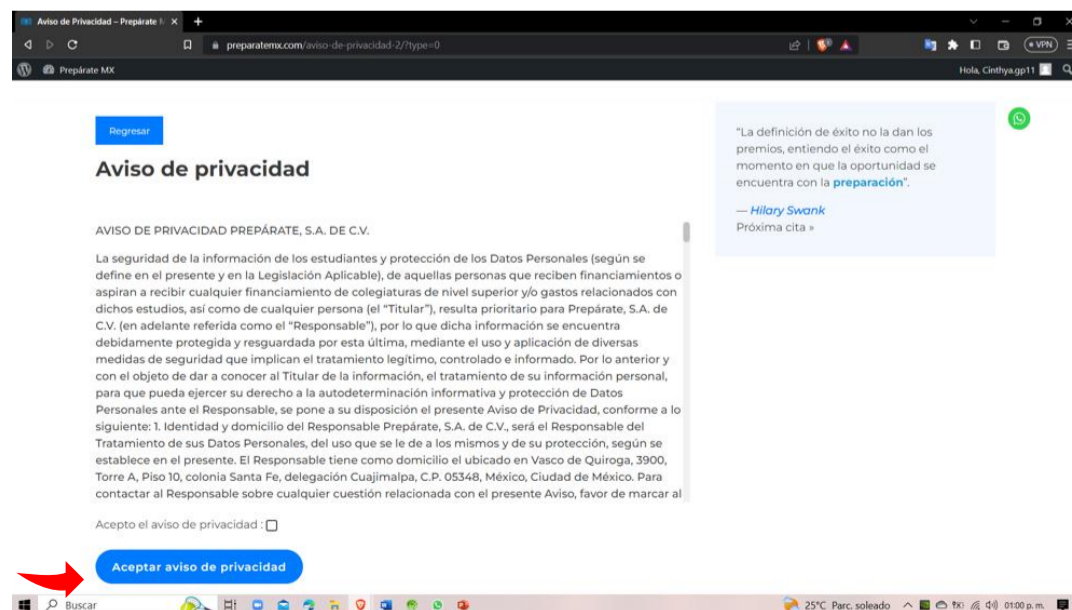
Aviso de Privacidad – Prepárate M ×
+
preparatemx.com/aviso-de-privacidad-2/?type=0
VPN
Prepárate MX
Hola, Cinthya.gp11

Regresar

Aviso de privacidad

AVISO DE PRIVACIDAD PREPÁRATE, S.A. DE C.V.

La seguridad de la información de los estudiantes y protección de los Datos Personales (según se define en el presente y en la Legislación Aplicable), de aquellas personas que reciben financiamientos o aspiran a recibir cualquier financiamiento de colegiaturas de nivel superior y/o gastos relacionados con dichos estudios, así como de cualquier persona (el "Titular"), resulta prioritario para Prepárate, S.A. de C.V. (en adelante referida como el "Responsable"), por lo que dicha información se encuentra debidamente protegida y resguardada por esta última, mediante el uso y aplicación de diversas medidas de seguridad que implican el tratamiento legítimo, controlado e informado. Por lo anterior y con el objeto de dar a conocer al Titular de la información, el tratamiento de su información personal, para que pueda ejercer su derecho a la autodeterminación informativa y protección de Datos Personales ante el Responsable, se pone a su disposición el presente Aviso de Privacidad, conforme a lo siguiente: 1. Identidad y domicilio del Responsable Prepárate, S.A. de C.V., será el Responsable del Tratamiento de sus Datos Personales, del uso que se le de a los mismos y de su protección, según se establece en el presente. El Responsable tiene como domicilio el ubicado en Vasco de Quiroga, 3900, Torre A, Piso 10, colonia Santa Fe, delegación Cuajimalpa, C.P. 05348, México, Ciudad de México. Para contactar al Responsable sobre cualquier cuestión relacionada con el presente Aviso, favor de marcar al

Acepto el aviso de privacidad :

Aceptar aviso de privacidad

"La definición de éxito no la dan los premios, entiendo el éxito como el momento en que la oportunidad se encuentra con la preparación".

— Hilary Swank
Próxima cita »

Buscar
25°C Parc. soleado
01:00 p. m.